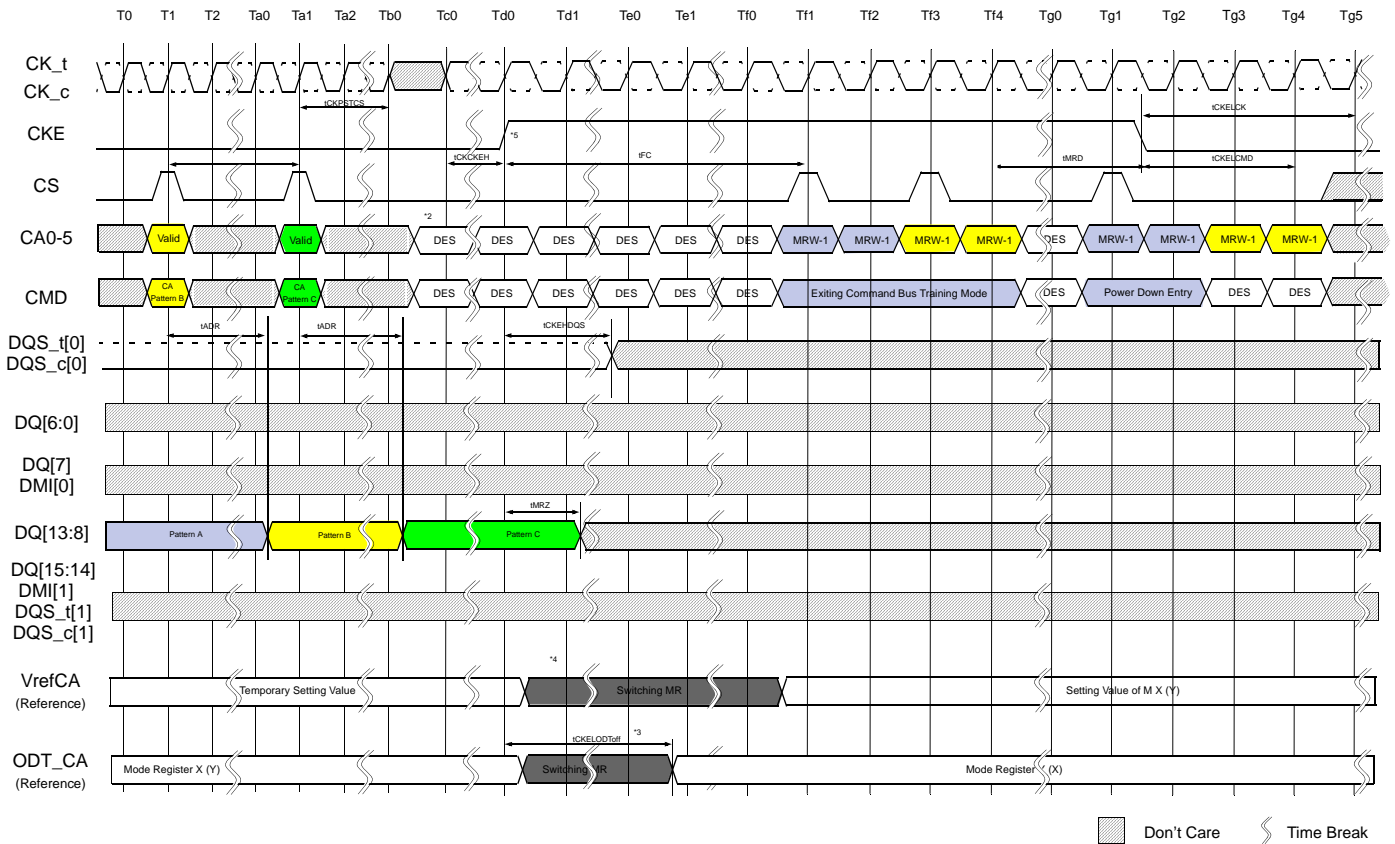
T0 T1 T2 Ta0 Ta1 Ta2 Tb0 Tc0 Td0 Td1 Te0 Te1 Tf0 Tf1 Tf2 Tf3 Tf4 Tg0 Tg1 Tg2 Tg3 Tg4 Tg5

CK_t
CK_c

CKE
tCKPSTCS
tCKELCK
*5

CS
tCKCKEH
tFC
tMRD
tCKELCMD

CA0-5
Valid
Valid
*2
DES DES DES DES DES DES MRW-1 MRW-1 MRW-1 MRW-1 DES MRW-1 MRW-1 MRW-1 MRW-1

CMD
CA Pattern B
CA Pattern C
DES DES DES DES DES DES Exiting Command Bus Training Mode DES Power Down Entry DES DES

tADR
tADR
tCKEHDQS
DQS_t[0]
DQS_c[0]

DQ[6:0]

DQ[7]
DMI[0]

tMRZ
DQ[13:8]
Pattern A
Pattern B
Pattern C

DQ[15:14]
DMI[1]
DQS_t[1]
DQS_c[1]

*4
VrefCA
(Reference)
Temporary Setting Value
Switching MR
Setting Value of M X (Y)

tCKELODToff
*3
ODT_CA
(Reference)
Mode Register X (Y)
Switching MR
Mode Register (X)

Don't Care
Time Break